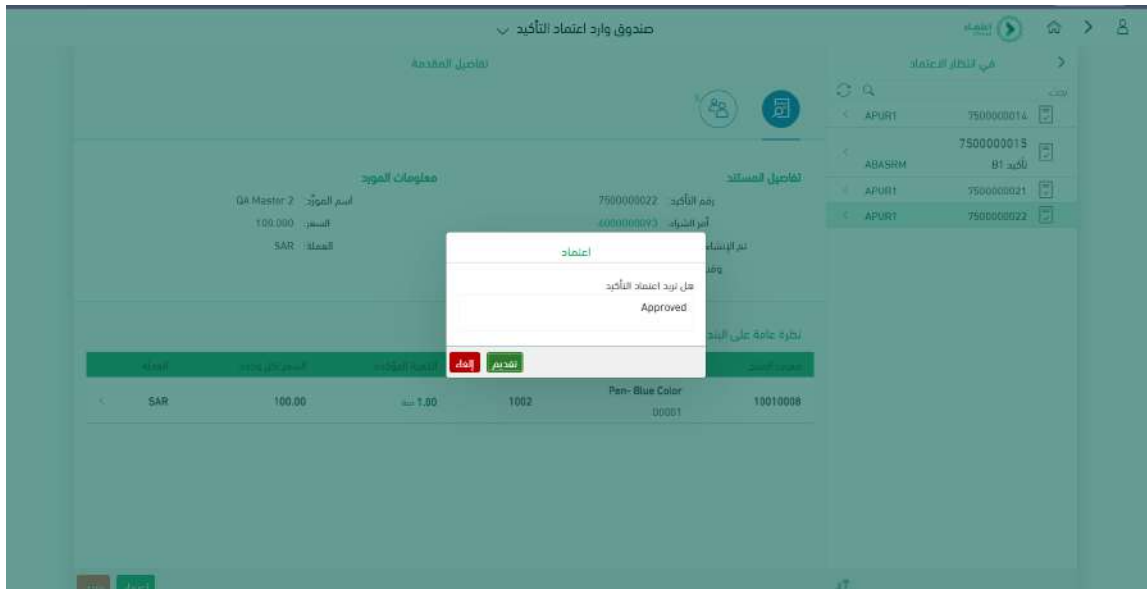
صندوق وارد اعتماد التأكيد

إنهاء

في انتظار الاعتماد

بحث

| | |
|---|---|
| 7500000014 | APUR1 |
| 7500000015 تأكيد B1 | ABASRM |
| 7500000021 | APUR1 |
| 7500000022 | APUR1 |

تفاصيل المقدمة

تفاصيل المستند

رقم التأكيد 7500000022

أمر الشراء 4500000093

تم الإنشاء

معلومات المورد

اسم المورّد QA Master 2

السعر 100.000

العملة SAR

نظرة عامة على البند

| | | | | |
|---|---|---|---|---|
| 10010008 | Pen- Blue Color 00001 | 1002 | 1.00 | 100.00 | SAR |

اعتماد

هل تريد اعتماد التأكيد

Approved

تقديم

إلغاء